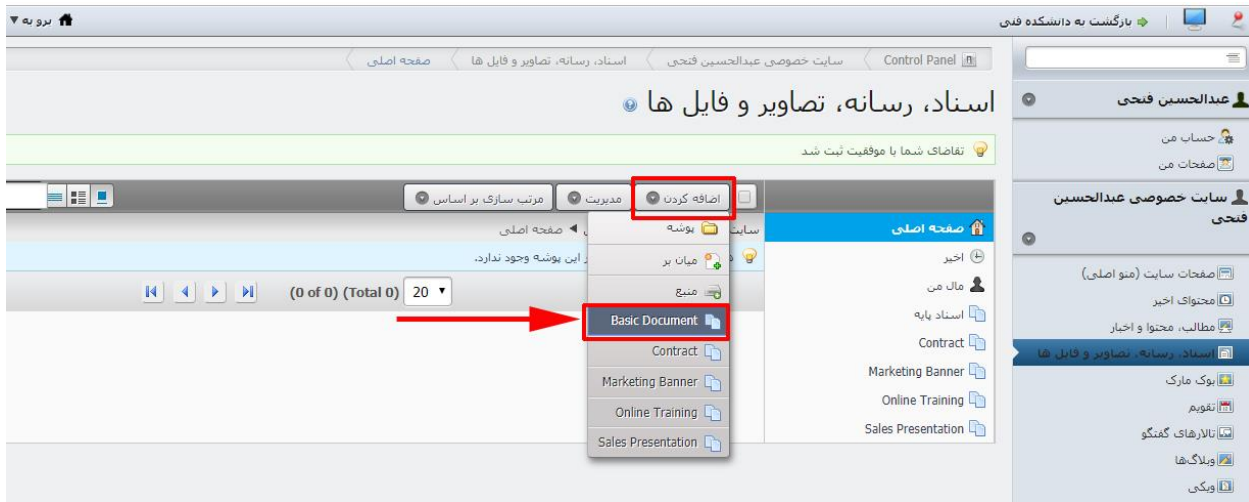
بازگشت به دانشکده فنی
برو به ▾

Control Panel | سایت خصوصی عبدالحسین فتحی | اسناد، رسانه، تصاویر و فایل ها | صفحه اصلی

اسناد، رسانه، تصاویر و فایل ها

تقاضای شما با موفقیت ثبت شد

عبدالحسین فتحی
حساب من
صفحات من

سایت خصوصی عبدالحسین فتحی
صفحات سایت (منو اصلی)
محتوای اخیر
مطالب، محتوا و اخبار
اسناد، رسانه، تصاویر و فایل ها
بوک مارک
تقویم
تالارهای گفتگو
وبلاگ‌ها
ویکی

اضافه کردن | مدیریت | مرتب سازی بر اساس

صفحه اصلی
اخیر
مال من
اسناد پایه
Contract
Marketing Banner
Online Training
Sales Presentation

پوشه
میان بر
منبع
Basic Document
Contract
Marketing Banner
Online Training
Sales Presentation

سایت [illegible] ◄ صفحه اصلی
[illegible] این پوشه وجود ندارد.

(0 of 0) (Total 0) 20 ▾